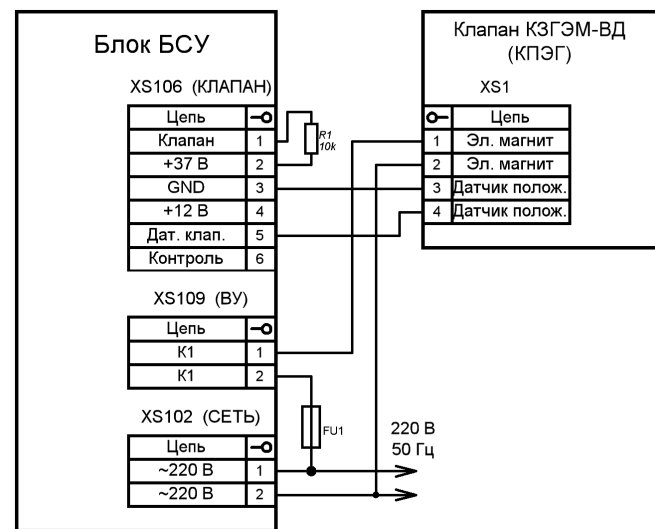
Блок БСУ

XS106 (КЛАПАН)

| Цепь | |
|---|---|
| Клапан | 1 |
| +37 В | 2 |
| GND | 3 |
| +12 В | 4 |
| Дат. клап. | 5 |
| Контроль | 6 |

R1
10k

XS109 (ВУ)

| Цепь | |
|---|---|
| К1 | 1 |
| К1 | 2 |

XS102 (СЕТЬ)

| Цепь | |
|---|---|
| ~220 В | 1 |
| ~220 В | 2 |

FU1

220 В
50 Гц

Клапан КЗГЭМ-ВД
(КПЭГ)

XS1

| | Цепь |
|---|---|
| 1 | Эл. магнит |
| 2 | Эл. магнит |
| 3 | Датчик полож. |
| 4 | Датчик полож. |